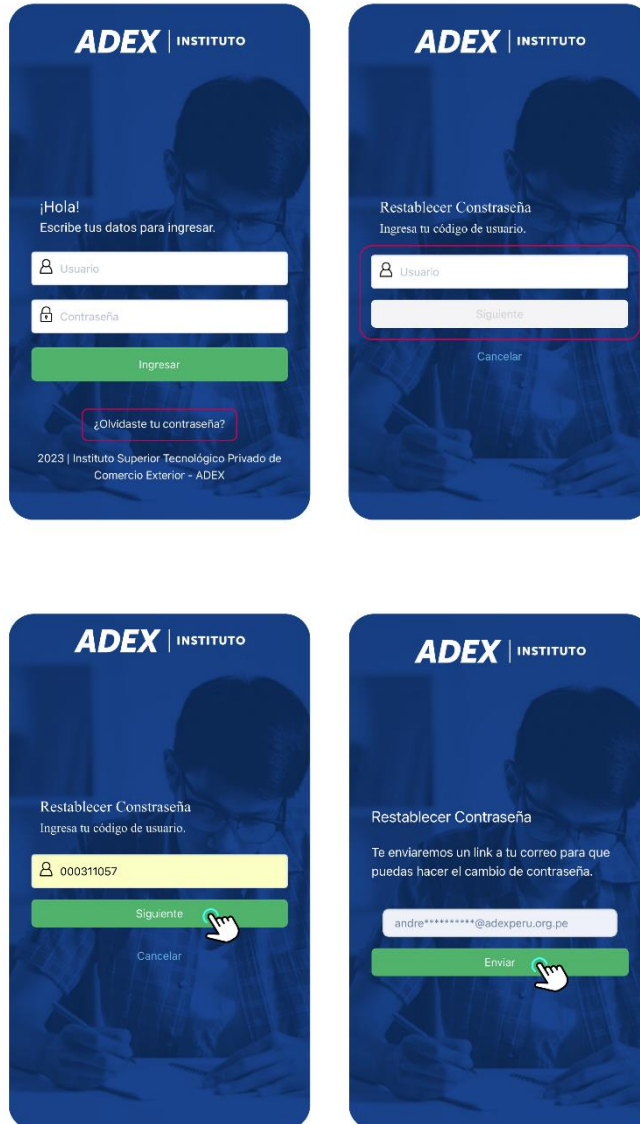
ADEX | INSTITUTO

¡Hola!
Escribe tus datos para ingresar.

Usuario

Contraseña

Ingresar

¿Olvidaste tu contraseña?

2023 | Instituto Superior Tecnológico Privado de Comercio Exterior - ADEX

ADEX | INSTITUTO

Restablecer Contraseña
Ingresa tu código de usuario.

Usuario

Siguiente

Cancelar

ADEX | INSTITUTO

Restablecer Contraseña
Ingresa tu código de usuario.

000311057

Siguiente

Cancelar

ADEX | INSTITUTO

Restablecer Contraseña

Te enviaremos un link a tu correo para que puedas hacer el cambio de contraseña.

andre**********@adexperu.org.pe

Enviar